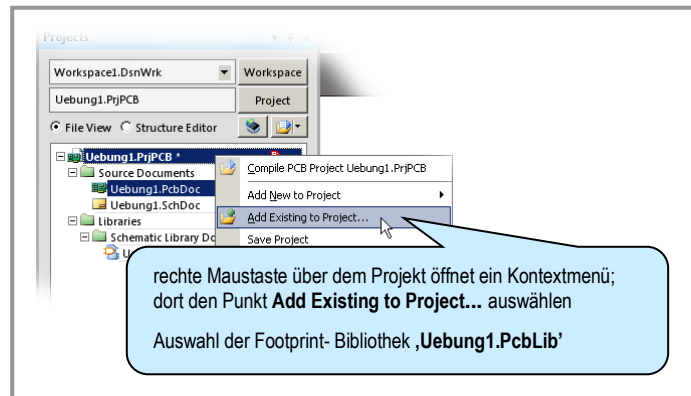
Projects

Workspace1.DsnWrk

Workspace

Uebung1.PrjPCB

Project

File View  Structure Editor

Uebung1.PrjPCB *

Source Documents

Uebung1.PcbDoc

Uebung1.SchDoc

Libraries

Schematic Library Do

U

Compile PCB Project Uebung1.PrjPCB

Add New to Project

Add Existing to Project...

Save Project

rechte Maustaste über dem Projekt öffnet ein Kontextmenü; dort den Punkt **Add Existing to Project...** auswählen

Auswahl der Footprint- Bibliothek **‚Uebung1.PcbLib'**